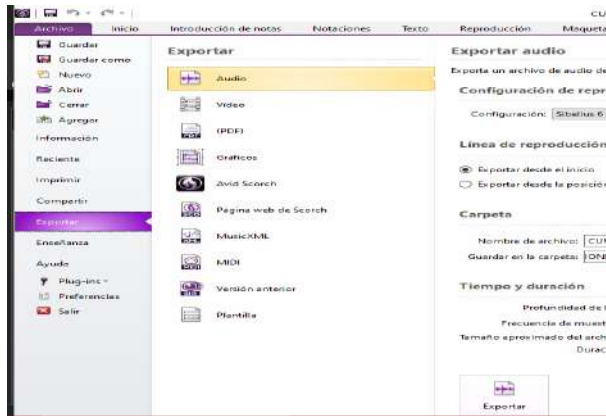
CU

Archivo Inicio Introducción de notas Notaciones Texto Reproducción Maqueta

Guardar
Guardar como
Nuevo
Abrir
Cerrar
Agregar
Información
Reciente
Imprimir
Compartir
Exportar
Enseñanza
Ayuda
Plug-ins
Preferencias
Salir

Exportar

Audio
Vídeo
(PDF)
Gráficos
Avid Scorch
Página web de Scorch
MusicXML
MIDI
Versión anterior
Plantilla

Exportar audio

Exporta un archivo de audio de

Configuración de repr

Configuración: Sibelius 6

Línea de reproducción

Exportar desde el inicio
Exportar desde la posición

Carpeta

Nombre de archivo: CUN
Guardar en la carpeta: ONI

Tiempo y duración

Profundidad de
Frecuencia de muest
Tamaño aproximado del arch
Durac

Exportar